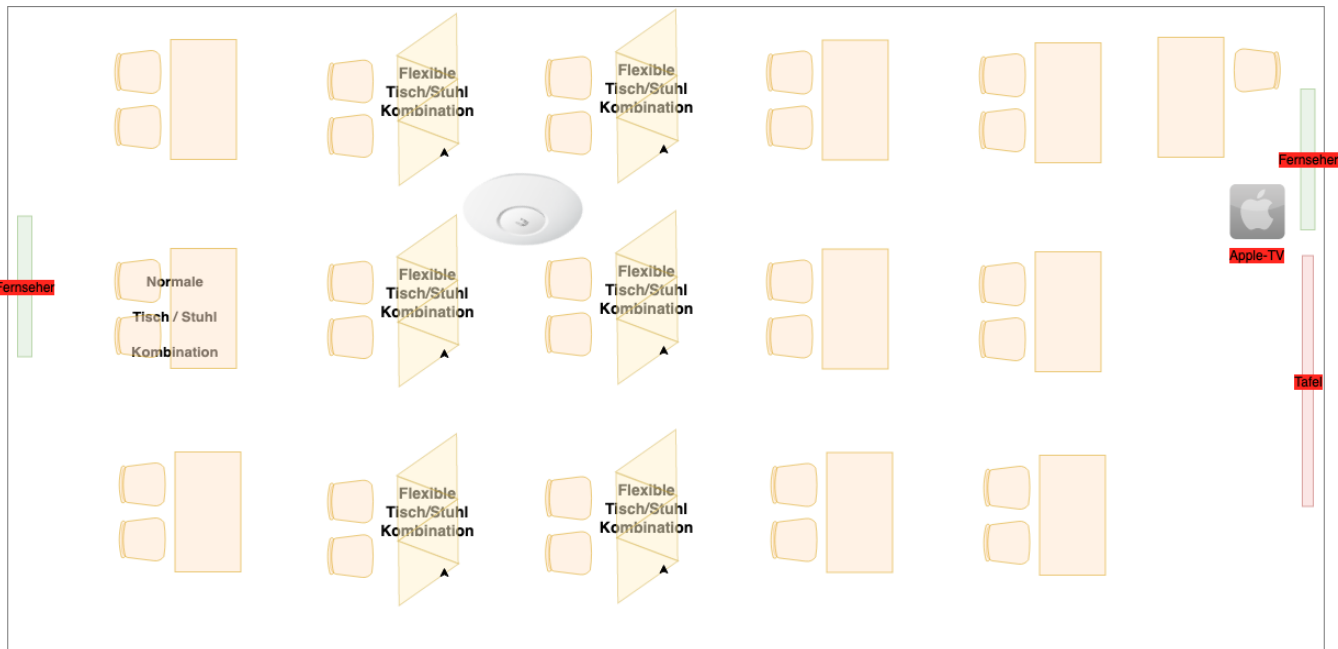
Flexible Tisch/Stuhl Kombination

Flexible Tisch/Stuhl Kombination

Fernseher

Apple-TV

Fernseher

Normale Tisch / Stuhl Kombination

Flexible Tisch/Stuhl Kombination

Flexible Tisch/Stuhl Kombination

Tafel

Flexible Tisch/Stuhl Kombination

Flexible Tisch/Stuhl Kombination